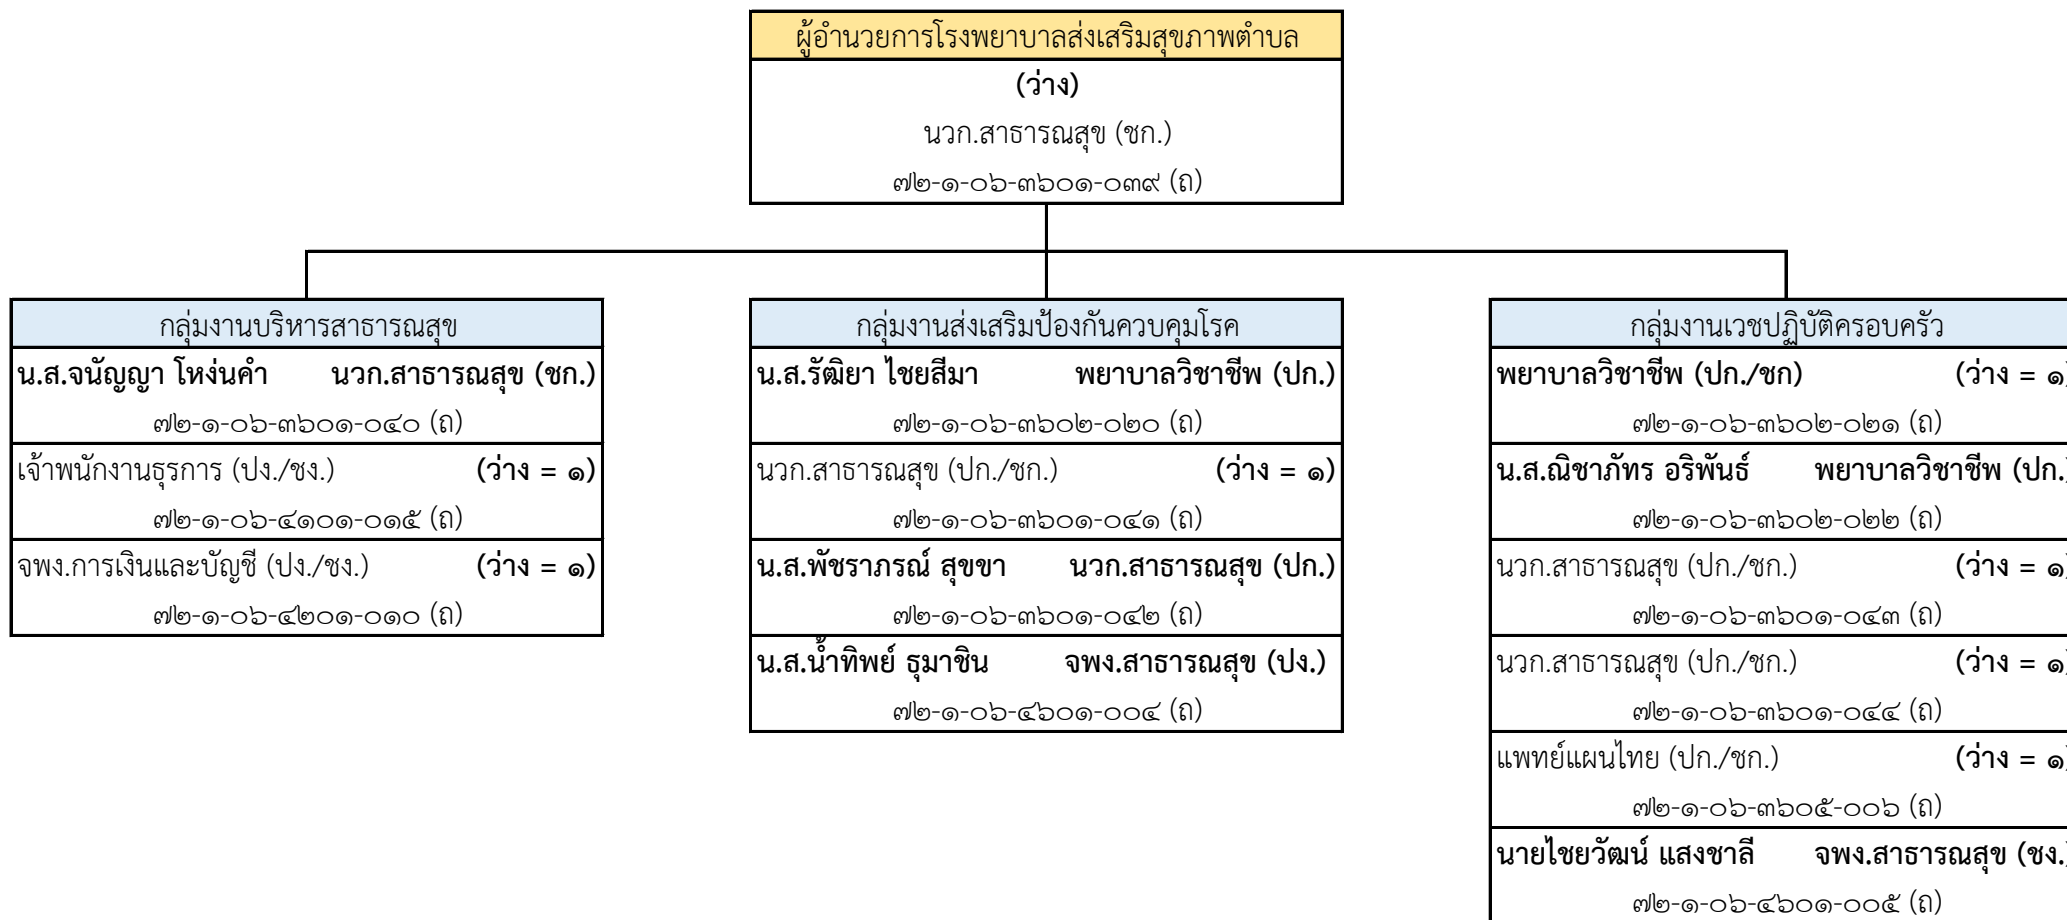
ผู้อำนวยการโรงพยาบาลส่งเสริมสุขภาพตำบล
(ว่าง)
นวก.สาธารณสุข (ชก.)
๗๒-๑-๐๖-๓๖๐๑-๐๓๙ (ถ)

กลุ่มงานบริหารสาธารณสุข
น.ส.จนัญญา โหง่นคำ นวก.สาธารณสุข (ชก.)
๗๒-๑-๐๖-๓๖๐๑-๐๔๐ (ถ)
เจ้าพนักงานธุรการ (ปง./ชง.) (ว่าง = ๑)
๗๒-๑-๐๖-๔๑๐๑-๐๑๕ (ถ)
จพง.การเงินและบัญชี (ปง./ชง.) (ว่าง = ๑)
๗๒-๑-๐๖-๔๒๐๑-๐๑๐ (ถ)

กลุ่มงานส่งเสริมป้องกันควบคุมโรค
น.ส.รัฒิยา ไชยสีมา พยาบาลวิชาชีพ (ปก.)
๗๒-๑-๐๖-๓๖๐๒-๐๒๐ (ถ)
นวก.สาธารณสุข (ปก./ชก.) (ว่าง = ๑)
๗๒-๑-๐๖-๓๖๐๑-๐๔๑ (ถ)
น.ส.พัชราภรณ์ สุขขา นวก.สาธารณสุข (ปก.)
๗๒-๑-๐๖-๓๖๐๑-๐๔๒ (ถ)
น.ส.น้ำทิพย์ ธุมาชิน จพง.สาธารณสุข (ปง.)
๗๒-๑-๐๖-๔๖๐๑-๐๐๔ (ถ)

กลุ่มงานเวชปฏิบัติครอบครัว
พยาบาลวิชาชีพ (ปก./ชก) (ว่าง = ๑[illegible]
๗๒-๑-๐๖-๓๖๐๒-๐๒๑ (ถ)
น.ส.ณิชาภัทร อริพันธ์ พยาบาลวิชาชีพ (ปก.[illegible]
๗๒-๑-๐๖-๓๖๐๒-๐๒๒ (ถ)
นวก.สาธารณสุข (ปก./ชก.) (ว่าง = ๑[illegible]
๗๒-๑-๐๖-๓๖๐๑-๐๔๓ (ถ)
นวก.สาธารณสุข (ปก./ชก.) (ว่าง = ๑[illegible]
๗๒-๑-๐๖-๓๖๐๑-๐๔๔ (ถ)
แพทย์แผนไทย (ปก./ชก.) (ว่าง = ๑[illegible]
๗๒-๑-๐๖-๓๖๐๕-๐๐๖ (ถ)
นายไชยวัฒน์ แสงชาลี จพง.สาธารณสุข (ชง.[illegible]
๗๒-๑-๐๖-๔๖๐๑-๐๐๕ (ถ)